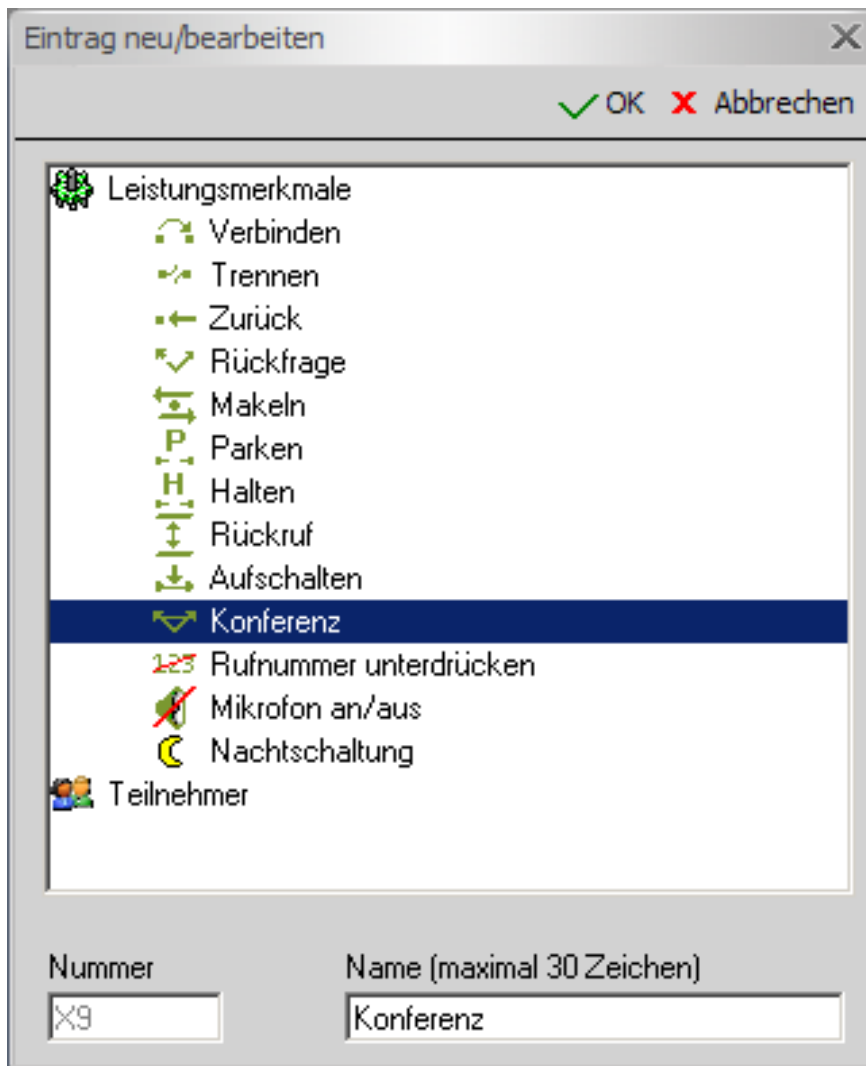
Eintrag neu/bearbeiten

OK Abbrechen

Leistungsmerkmale
Verbinden
Trennen
Zurück
Rückfrage
Makeln
P Parken
H Halten
Rückruf
Aufschalten
Konferenz
123 Rufnummer unterdrücken
Mikrofon an/aus
Nachtschaltung
Teilnehmer

Nummer
X9
Name (maximal 30 Zeichen)
Konferenz